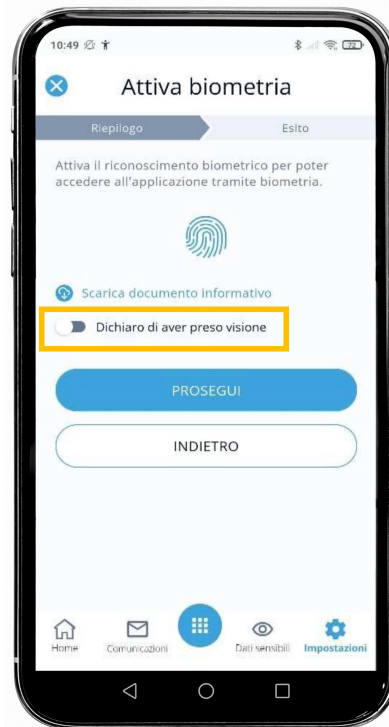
10:49

Attiva biometria

Riepilogo

Esito

Attiva il riconoscimento biometrico per poter accedere all'applicazione tramite biometria.

Scarica documento informativo

Dichiaro di aver preso visione

PROSEGUI

INDIETRO

Home

Comunicazioni

Dati sensibili

Impostazioni